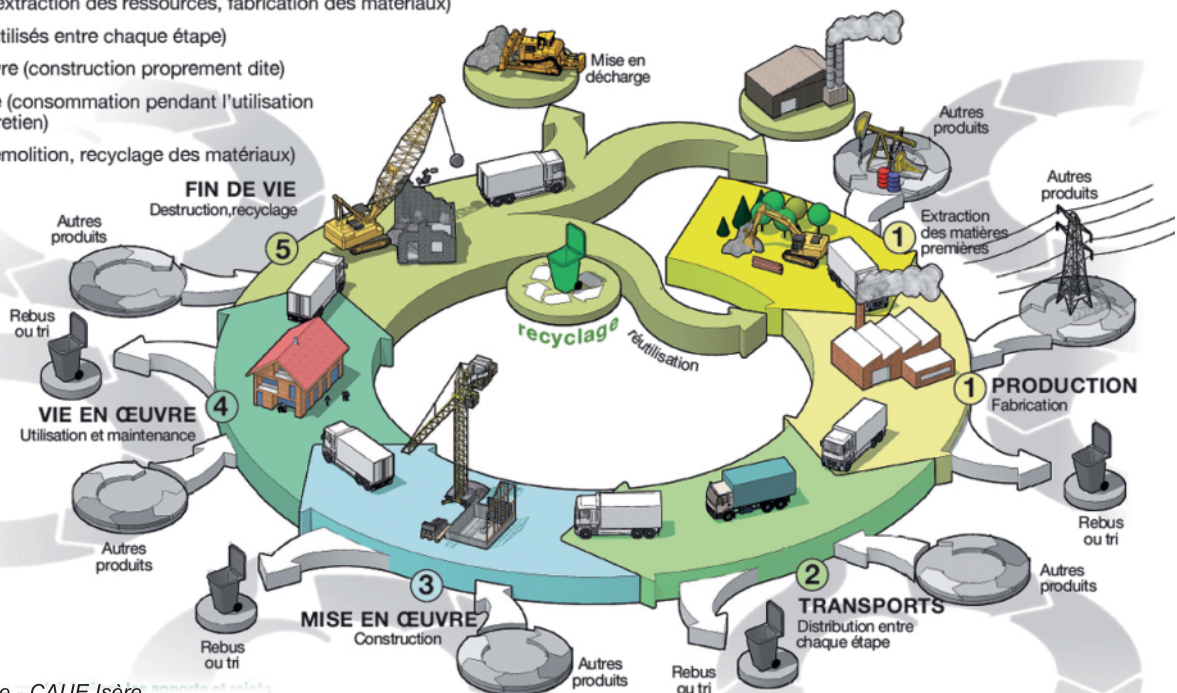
xtraction des ressources, fabrication des matériaux)
tilisés entre chaque étape)
re (construction proprement dite)
e (consommation pendant l'utilisation retien)
emolition, recyclage des matériaux)

Mise en décharge

Autres produits

Autres produits

FIN DE VIE
Destruction,recyclage

5

Autres produits

1
Extraction des matières premières

Rebus ou tri

recyclage

réutilisation

1 PRODUCTION
Fabrication

VIE EN ŒUVRE
4
Utilisation et maintenance

Rebus ou tri

Autres produits

Autres produits

3
MISE EN ŒUVRE
Construction

2
TRANSPORTS
Distribution entre chaque étape

Rebus ou tri

Autres produits

Rebus ou tri

e - CAUE Isère